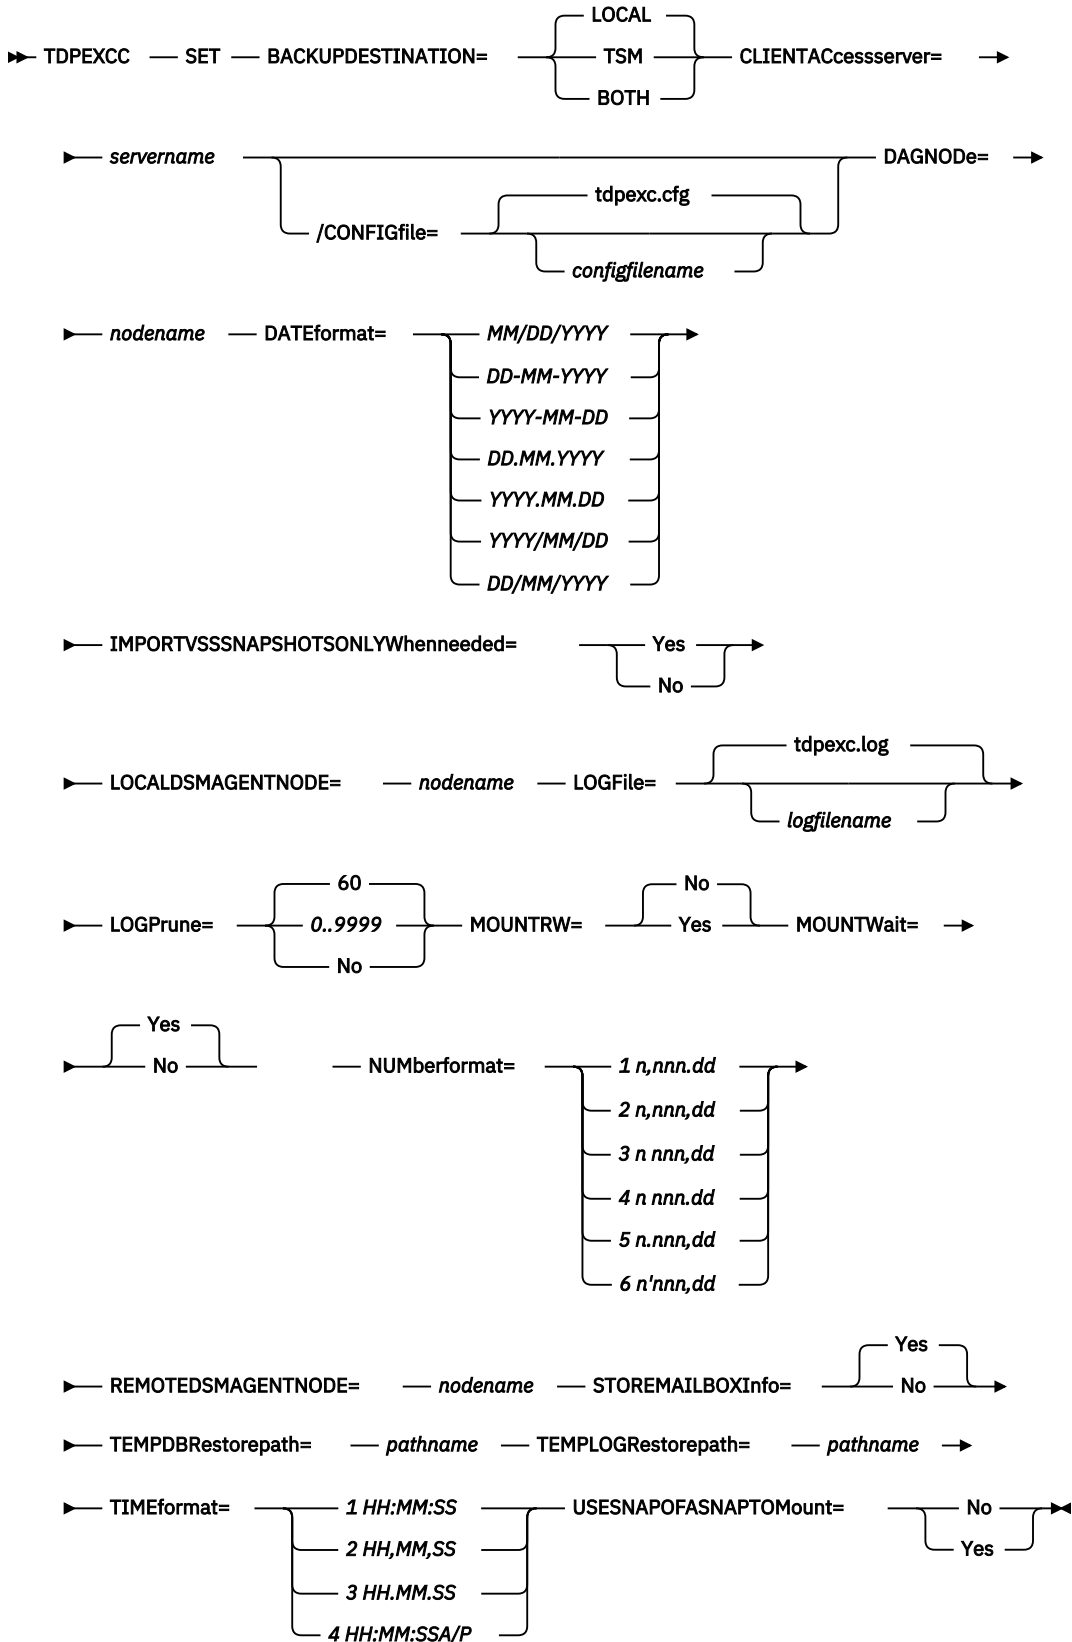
TDPEXCC SET BACKUPDESTINATION= LOCAL TSM BOTH CLIENTACcessserver=

servername /CONFIGfile= tdpexc.cfg configfilename DAGNODe=

nodename DATEformat= MM/DD/YYYY DD-MM-YYYY YYYY-MM-DD DD.MM.YYYY YYYY.MM.DD YYYY/MM/DD DD/MM/YYYY

IMPORTVSSSNAPSHOTSONLYWhenneeded= Yes No

LOCALDSMAGENTNODE= nodename LOGFile= tdpexc.log logfilename

LOGPrune= 60 0..9999 No MOUNTRW= No Yes MOUNTWait=

Yes No NUMberformat= 1 n,nnn.dd 2 n,nnn,dd 3 n nnn,dd 4 n nnn.dd 5 n.nnn,dd 6 n'nnn,dd

REMOTEDSMAGENTNODE= nodename STOREMAILBOXInfo= Yes No

TEMPDBRestorepath= pathname TEMPLOGRestorepath= pathname

TIMEformat= 1 HH:MM:SS 2 HH,MM,SS 3 HH.MM.SS 4 HH:MM:SSA/P USESNAPOFASNAPTOMount= No Yes